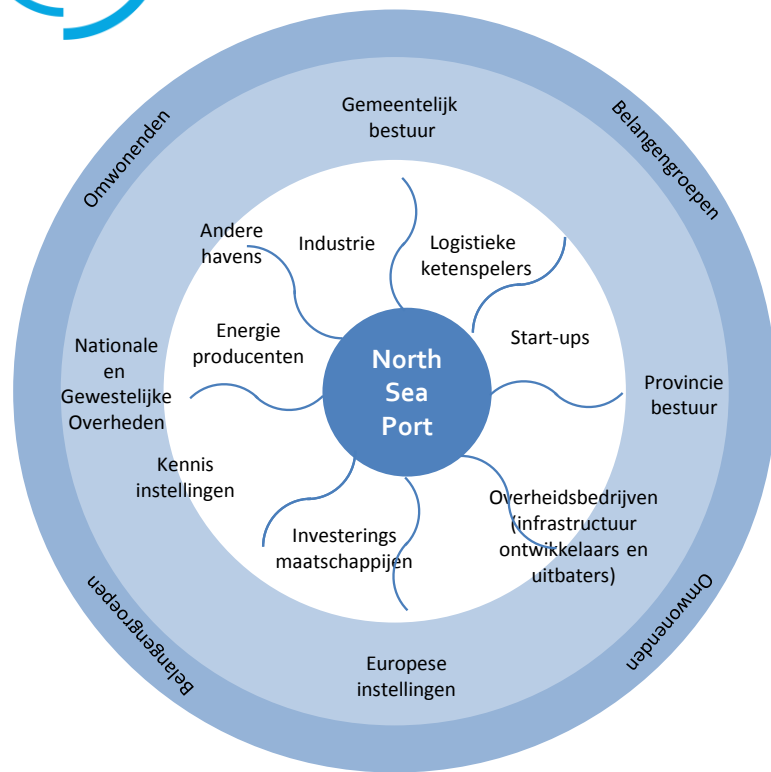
North Sea Port

Andere havens

Industrie

Logistieke ketenspelers

Start-ups

Energie producenten

Kennis instellingen

Investerings maatschappijen

Overheidsbedrijven (infrastructuur ontwikkelaars en uitbaters)

Gemeentelijk bestuur

Provincie bestuur

Nationale en Gewestelijke Overheden

Europese instellingen

Omwonenden

Belangengroepen

Belangengroepen

Omwonenden